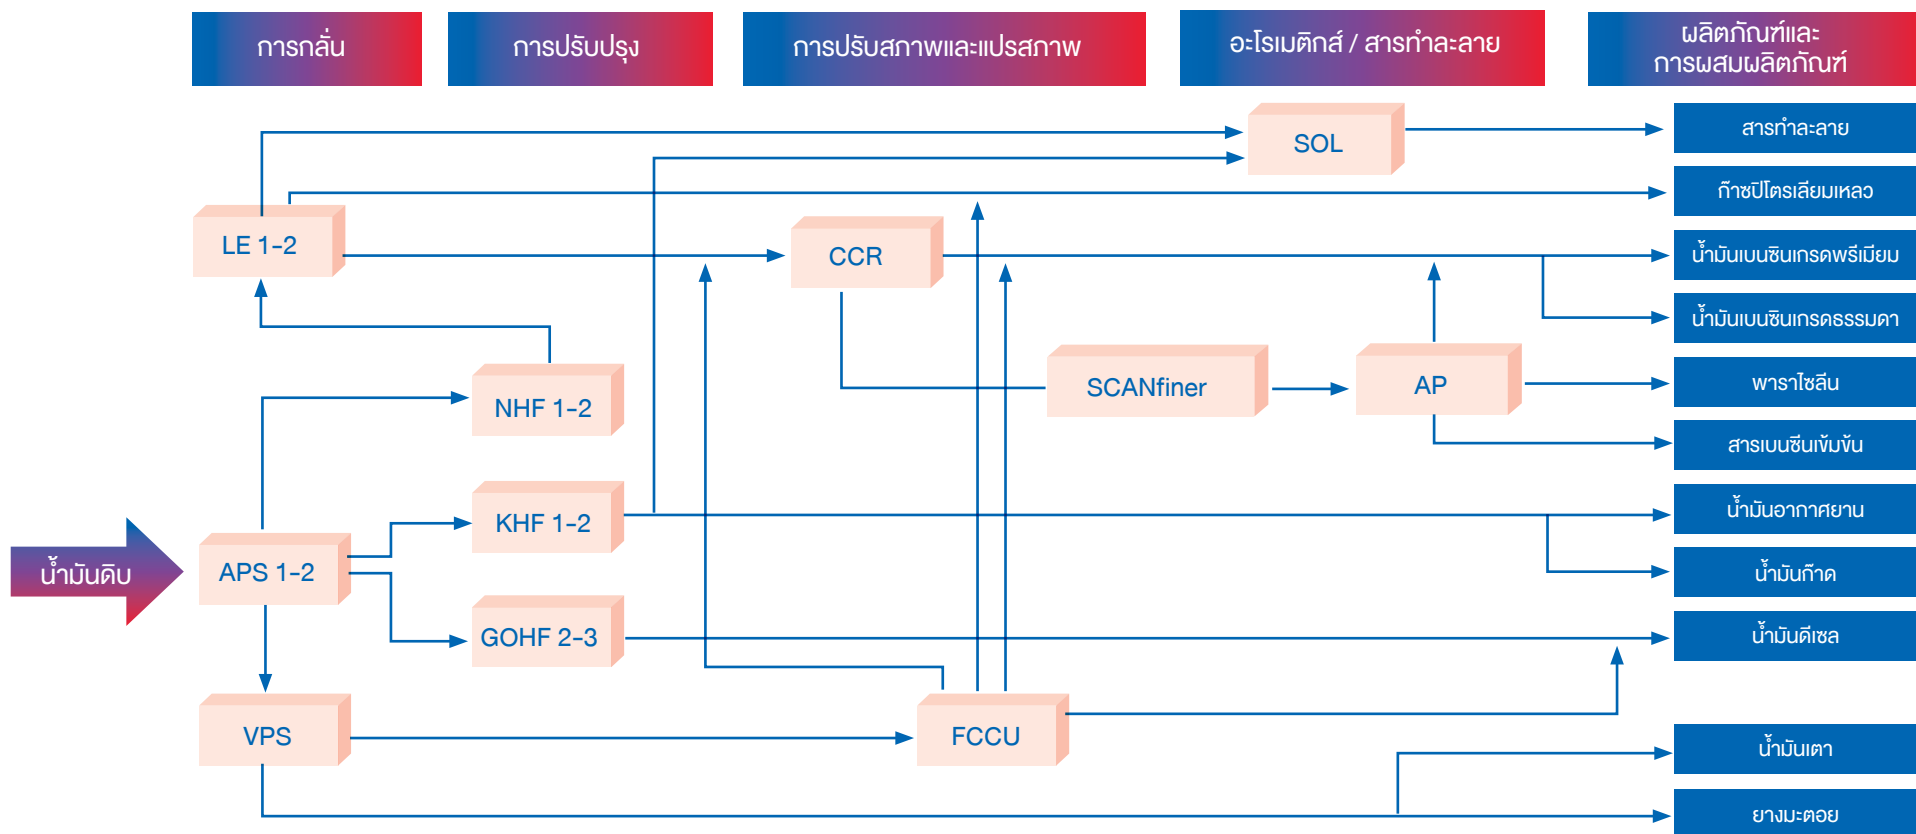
การกลั่น

การปรับปรุง

การปรับสภาพและแปรสภาพ

อะโรเมติกส์ / สารทำละลาย

ผลิตภัณฑ์และการผสมผลิตภัณฑ์

SOL

LE 1-2

CCR

NHF 1-2

SCANfiner

AP

KHF 1-2

น้ำมันดิบ

APS 1-2

GOHF 2-3

VPS

FCCU

สารทำละลาย

ก๊าซปิโตรเลียมเหลว

น้ำมันเบนซินเกรดพรีเมียม

น้ำมันเบนซินเกรดธรรมดา

พาราไซลีน

สารเบนซีนเข้มข้น

น้ำมันอากาศยาน

น้ำมันก๊าด

น้ำมันดีเซล

น้ำมันเตา

ยางมะตอย